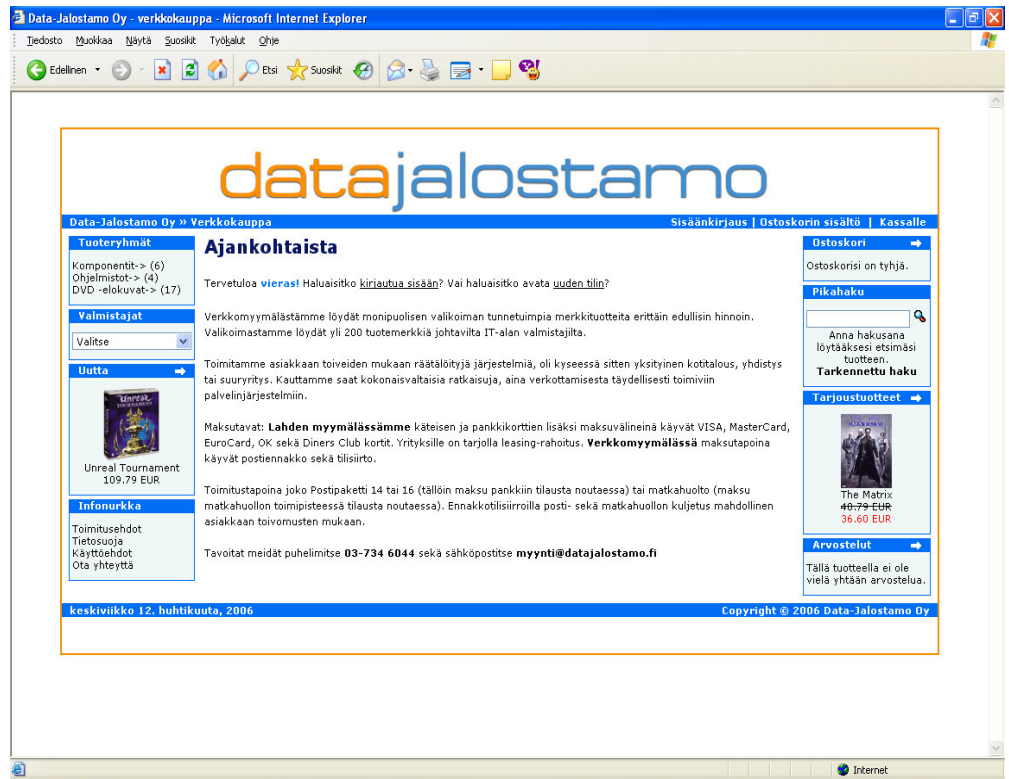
Data-Jalostamo Oy - verkkokauppa - Microsoft Internet Explorer

Tiedosto Muokkaa Näytä Suosikit Työkalut Ohje

Edellinen Etsi Suosikit

datajalostamo

Data-Jalostamo Oy » Verkkokauppa

Sisäänkirjaus | Ostoskorin sisältö | Kassalle

Tuoteryhmät

Komponentit-> (6)
Ohjelmistot-> (4)
DVD -elokuvat-> (17)

Valmistajat

Valitse

Uutta

Unreal Tournament
109.79 EUR

Infonurkka

Toimitusehdot
Tietosuoja
Käyttöehdot
Ota yhteyttä

Ajankohtaista

Tervetuloa vieras! Haluaisitko kirjautua sisään? Vai haluaisitko avata uuden tilin?

Verkkomyymälästämme löydät monipuolisen valikoiman tunnetuimpia merkkituotteita erittäin edullisin hinnoin. Valikoimastamme löydät yli 200 tuotemerkkiä johtavilta IT-alan valmistajilta.

Toimitamme asiakkaan toiveiden mukaan räätälöityjä järjestelmiä, oli kyseessä sitten yksityinen kotitalous, yhdistys tai suuryritys. Kauttamme saat kokonaisvaltaisia ratkaisuja, aina verkottamisesta täydellisesti toimiviin palvelinjärjestelmiin.

Maksutavat: Lahden myymälässämme käteisen ja pankkikorttien lisäksi maksuvälineinä käyvät VISA, MasterCard, EuroCard, OK sekä Diners Club kortit. Yrityksille on tarjolla leasing-rahoitus. Verkkomyymälässä maksutapoina käyvät postiennakko sekä tilisiirto.

Toimitustapoina joko Postipaketti 14 tai 16 (tällöin maksu pankkiin tilausta noutaessa) tai matkahuolto (maksu matkahuollon toimipisteessä tilausta noutaessa). Ennakkotilisiirroilla posti- sekä matkahuollon kuljetus mahdollinen asiakkaan toivomusten mukaan.

Tavoitat meidät puhelimitse 03-734 6044 sekä sähköpostitse myynti@datajalostamo.fi

Ostoskori

Ostoskorisi on tyhjä.

Pikahaku

Anna hakusana löytääksesi etsimäsi tuotteen.
Tarkennettu haku

Tarjoustuotteet

The Matrix
40.79 EUR
36.60 EUR

Arvostelut

Tällä tuotteella ei ole vielä yhtään arvostelua.

keskiviikko 12. huhtikuuta, 2006

Copyright © 2006 Data-Jalostamo Oy

Internet